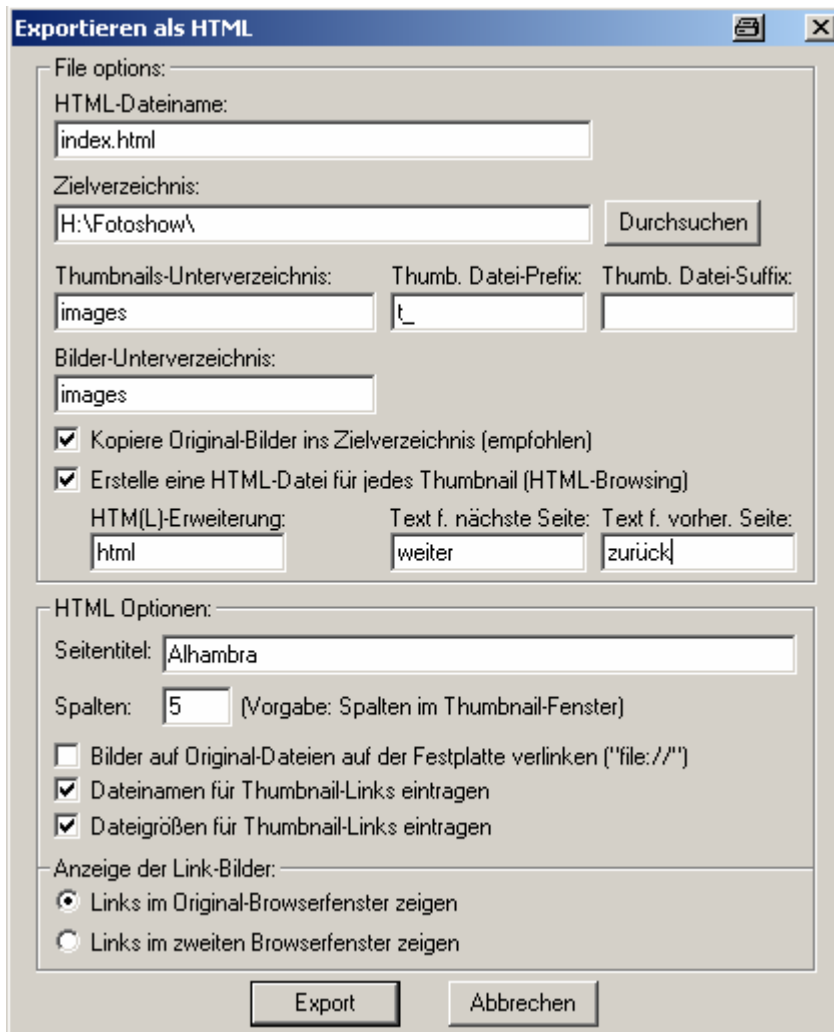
Exportieren als HTML

File options:

HTML-Dateiname:

index.html

Zielverzeichnis:

H:\Fotoshow\

Durchsuchen

Thumbnails-Unterverzeichnis:

images

Thumb. Datei-Prefix:

t_

Thumb. Datei-Suffix:

Bilder-Unterverzeichnis:

images

Kopiere Original-Bilder ins Zielverzeichnis (empfohlen)

Erstelle eine HTML-Datei für jedes Thumbnail (HTML-Browsing)

HTM(L)-Erweiterung:

html

Text f. nächste Seite:

weiter

Text f. vorher. Seite:

zurück

HTML Optionen:

Seitentitel: Alhambra

Spalten: 5 (Vorgabe: Spalten im Thumbnail-Fenster)

Bilder auf Original-Dateien auf der Festplatte verlinken ("file://")

Dateinamen für Thumbnail-Links eintragen

Dateigrößen für Thumbnail-Links eintragen

Anzeige der Link-Bilder:

Links im Original-Browserfenster zeigen

Links im zweiten Browserfenster zeigen

Export

Abbrechen